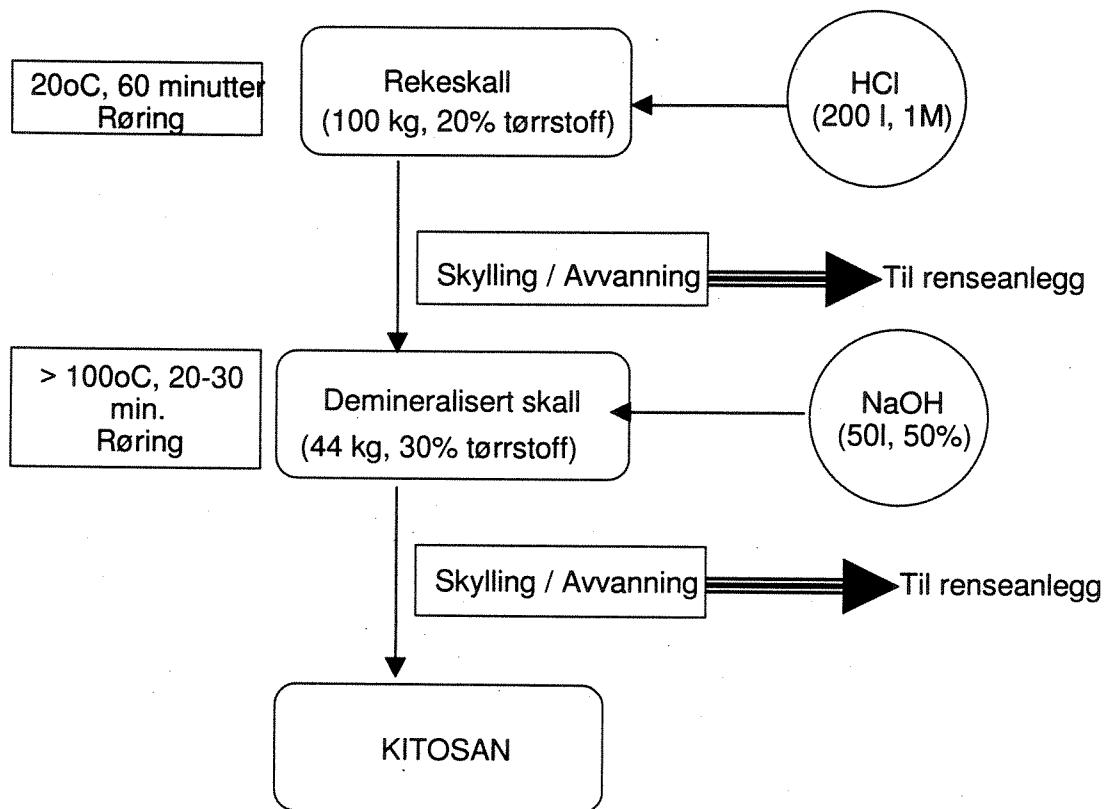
20oC, 60 minutter
Røring

Rekeskall
(100 kg, 20% tørrstoff)

HCl
(200 l, 1M)

Skylling / Avvanning

Til renseanlegg

> 100oC, 20-30 min.
Røring

Demineralisert skall
(44 kg, 30% tørrstoff)

NaOH
(50l, 50%)

Skylling / Avvanning

Til renseanlegg

KITOSAN